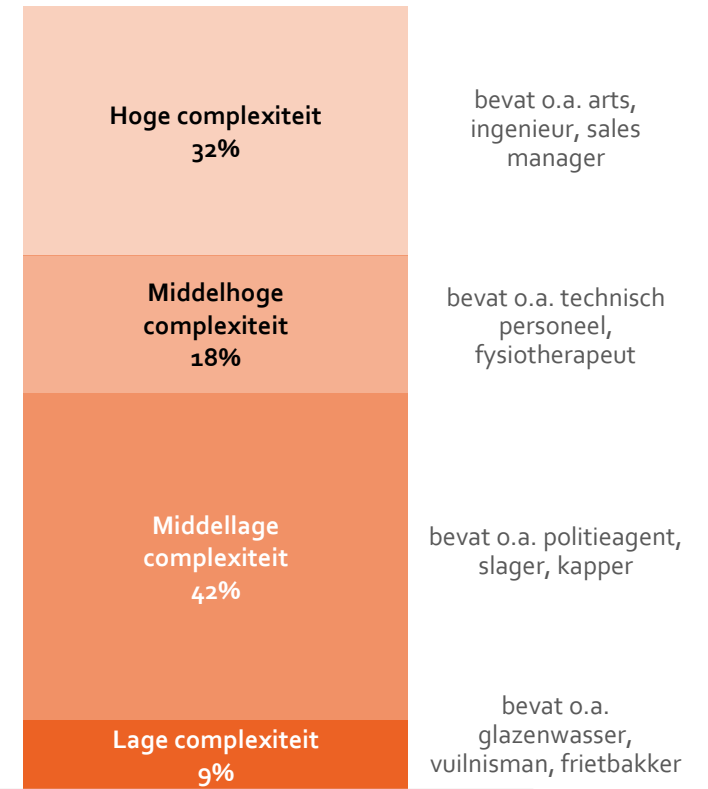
Hoge complexiteit
32%

bevat o.a. arts, ingenieur, sales manager

Middelhoge complexiteit
18%

bevat o.a. technisch personeel, fysiotherapeut

Middellage complexiteit
42%

bevat o.a. politieagent, slager, kapper

Lage complexiteit
9%

bevat o.a. glazenwasser, vuilnisman, frietbakker